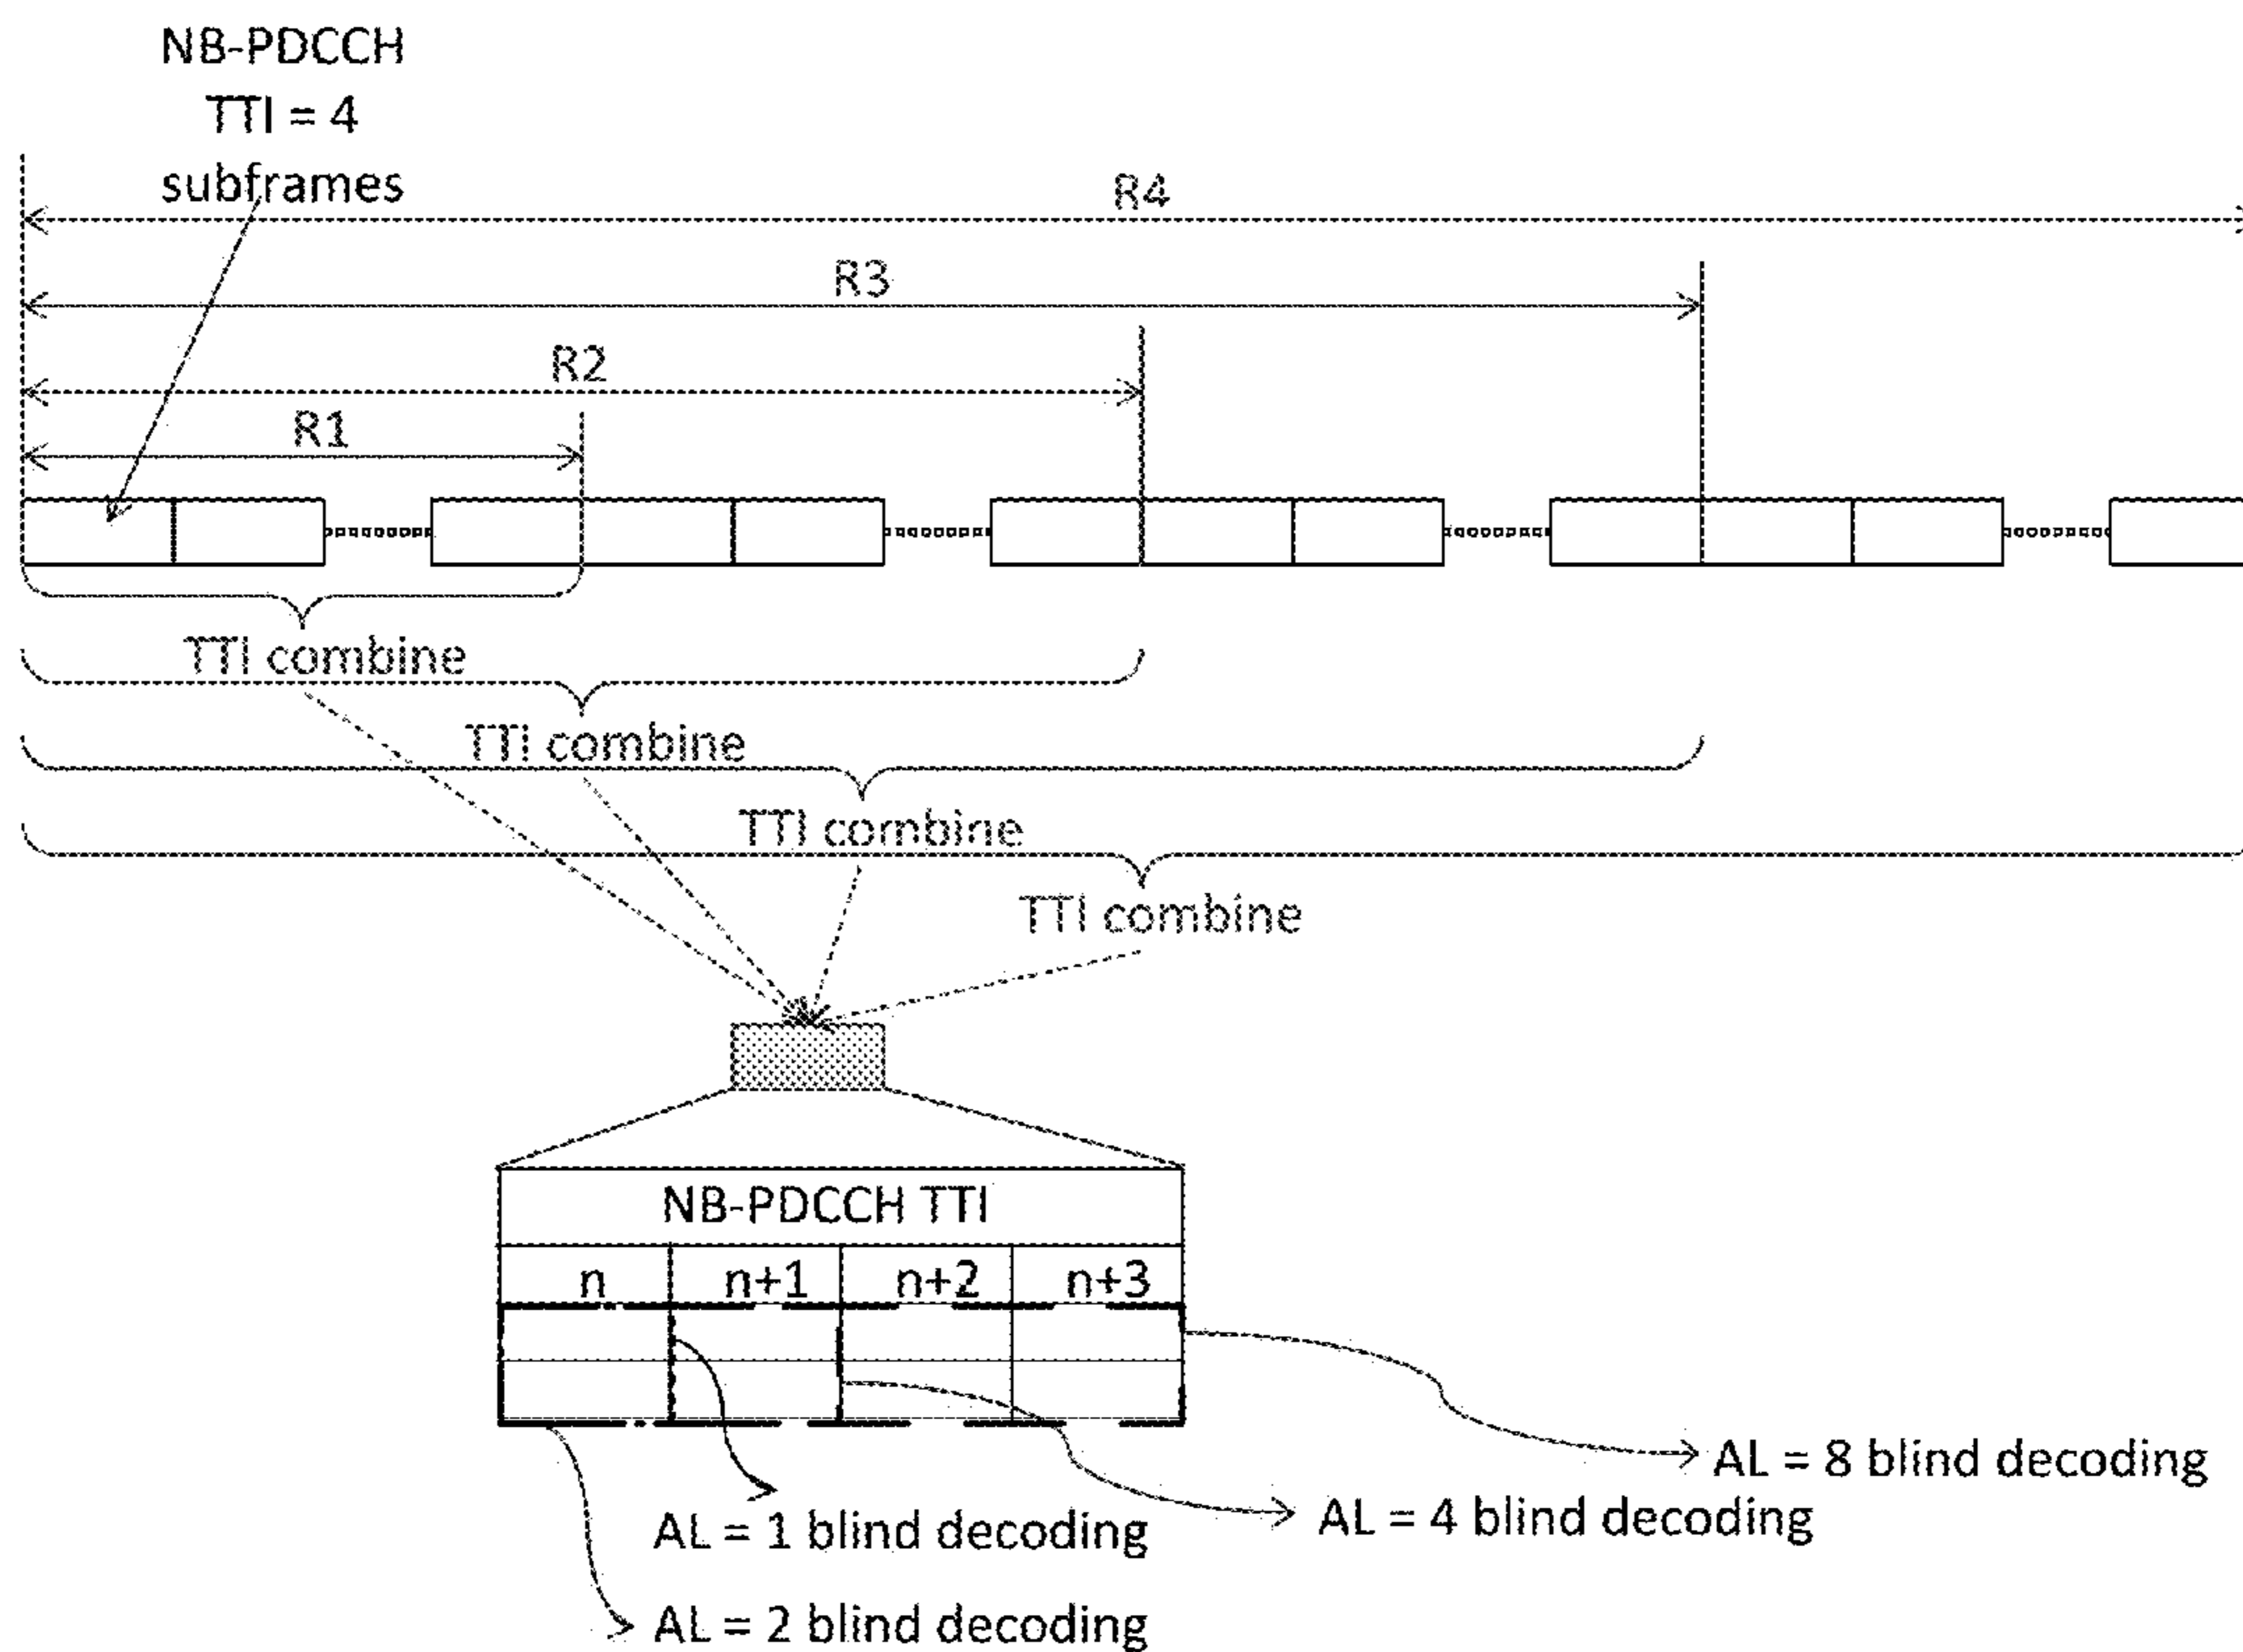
NB-PDCCH
TTI = 4
subframes

R4

R3

R2

R1

TTI combine

TTI combine

TTI combine

TTI combine

NB-PDCCH TTI

| n | n+1 | n+2 | n+3 |
|---|---|---|---|

AL = 8 blind decoding

AL = 4 blind decoding

AL = 1 blind decoding

AL = 2 blind decoding